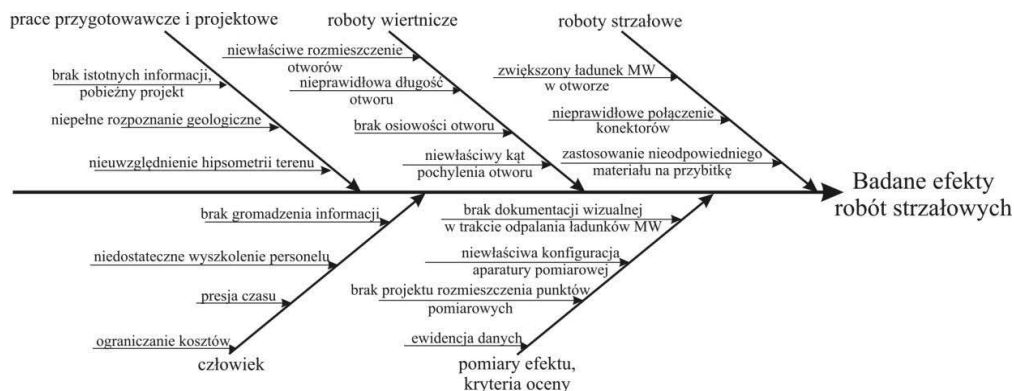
prace przygotowawcze i projektowe

brak istotnych informacji, pobieżny projekt

niepełne rozpoznanie geologiczne

nieuwzględnienie hipsometrii terenu

roboty wiertnicze

niewłaściwe rozmieszczenie otworów

nieprawidłowa długość otworu

brak osiowości otworu

niewłaściwy kąt pochylenia otworu

roboty strzałowe

zwiększony ładunek MW w otworze

nieprawidłowe połączenie konektorów

zastosowanie nieodpowiedniego materiału na przybitkę

Badane efekty robót strzałowych

brak gromadzenia informacji

niedostateczne wyszkolenie personelu

presja czasu

ograniczanie kosztów

człowiek

brak dokumentacji wizualnej w trakcie odpalania ładunków MW

niewłaściwa konfiguracja aparatury pomiarowej

brak projektu rozmieszczenia punktów pomiarowych

ewidencja danych

pomiary efektu, kryteria oceny